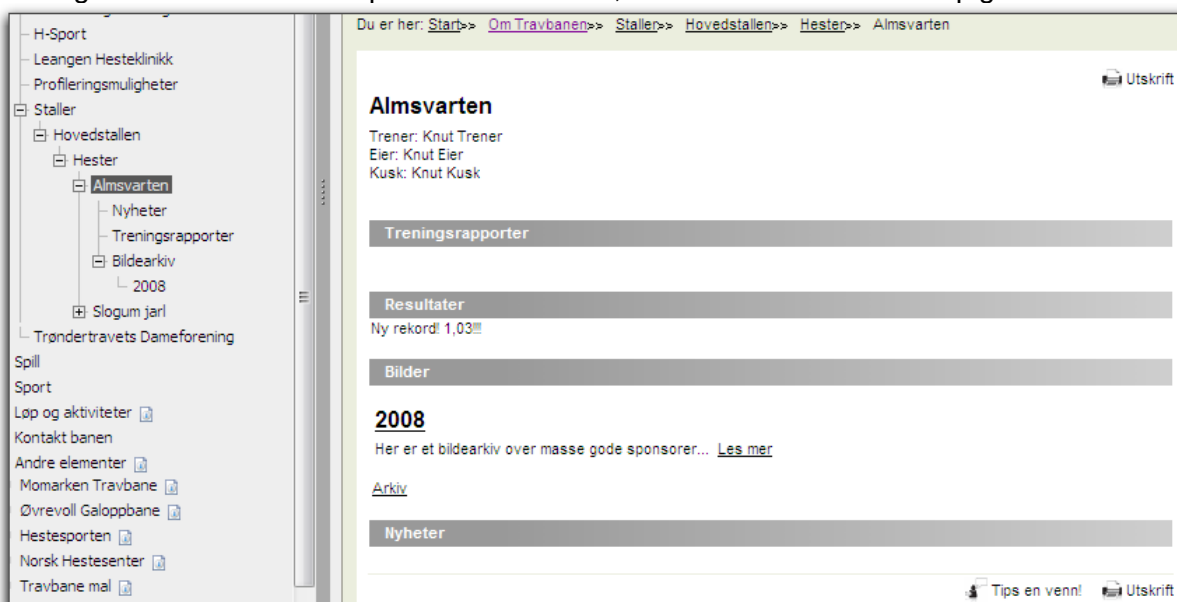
H-Sport
Leangen Hesteklinikk
Profileringsmuligheter
Staller
Hovedstallen
Hester
Almsvarten
Nyheter
Treningsrapporter
Bildearkiv
2008
Slogum jarl
Trøndertravets Dameforening
Spill
Sport
Løp og aktiviteter
Kontakt banen
Andre elementer
Momarken Travbane
Øvrevoll Galoppbane
Hestesporten
Norsk Hestesenter
Travbane mal

Du er her: Start>> Om Travbanen>> Staller>> Hovedstallen>> Hester>> Almsvarten

Utskrift

Almsvarten

Trener: Knut Trener
Eier: Knut Eier
Kusk: Knut Kusk

Treningsrapporter

Resultater

Ny rekord! 1,03!!!

Bilder

2008

Her er et bildearkiv over masse gode sponsorer... Les mer

Arkiv

Nyheter

Tips en venn! Utskrift